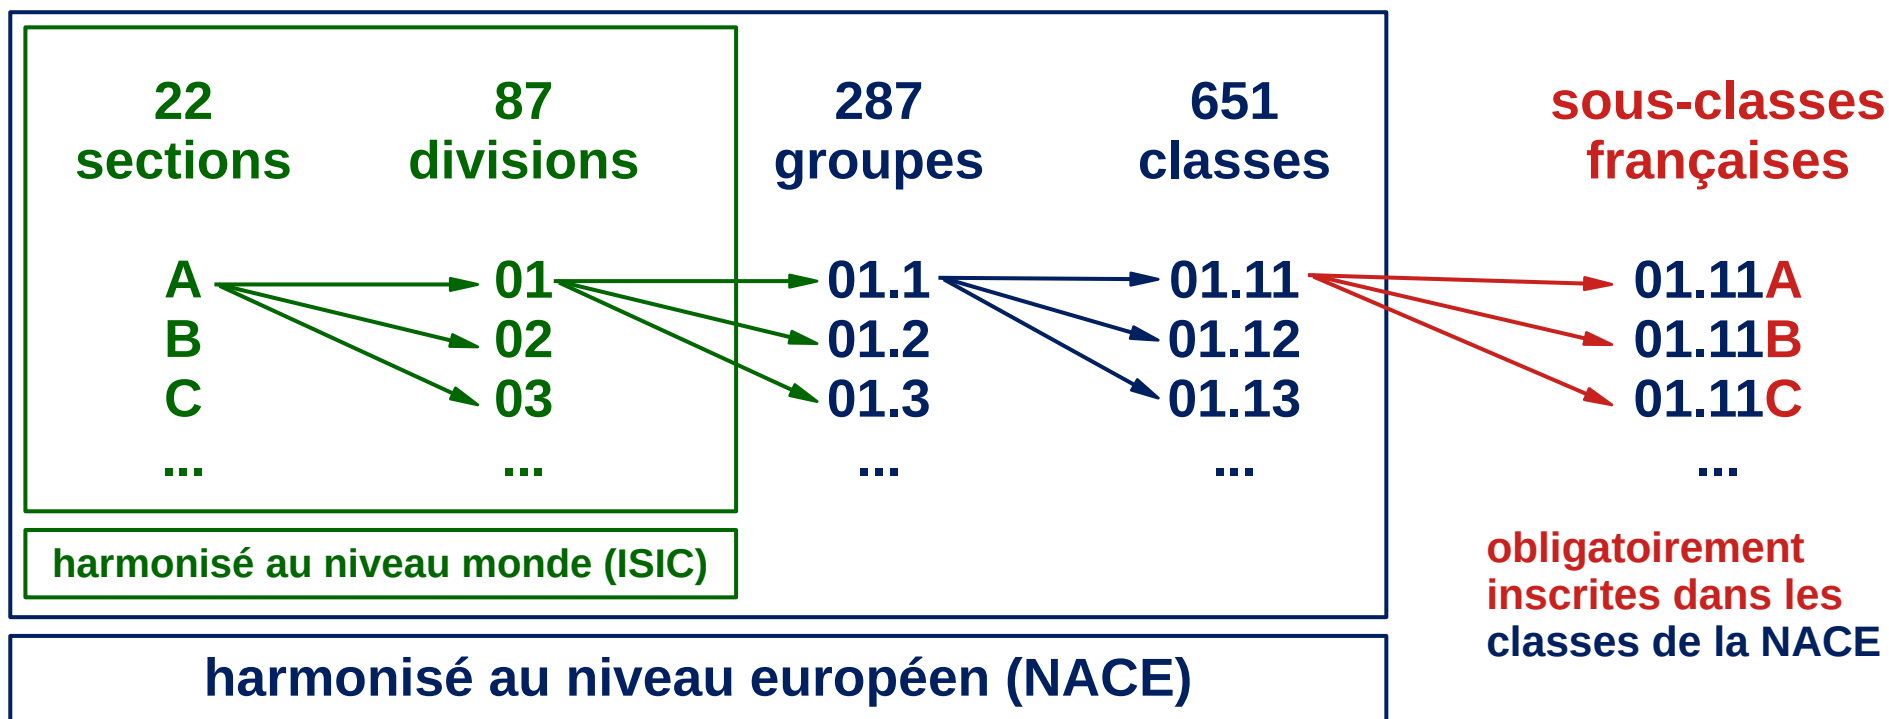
22
sections

A
B
C
...

87
divisions

01
02
03
...

287
groupes

01.1
01.2
01.3
...

651
classes

01.11
01.12
01.13
...

sous-classes
françaises

01.11A
01.11B
01.11C
...

harmonisé au niveau monde (ISIC)

obligatoirement inscrites dans les classes de la NACE

harmonisé au niveau européen (NACE)